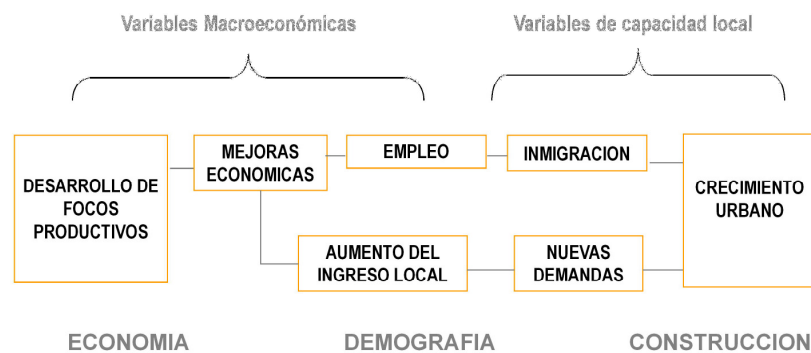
Variables Macroeconómicas

Variables de capacidad local

DESARROLLO DE FOCOS PRODUCTIVOS

MEJORAS ECONOMICAS

EMPLEO

INMIGRACION

CRECIMIENTO URBANO

AUMENTO DEL INGRESO LOCAL

NUEVAS DEMANDAS

ECONOMIA

DEMOGRAFIA

CONSTRUCCION